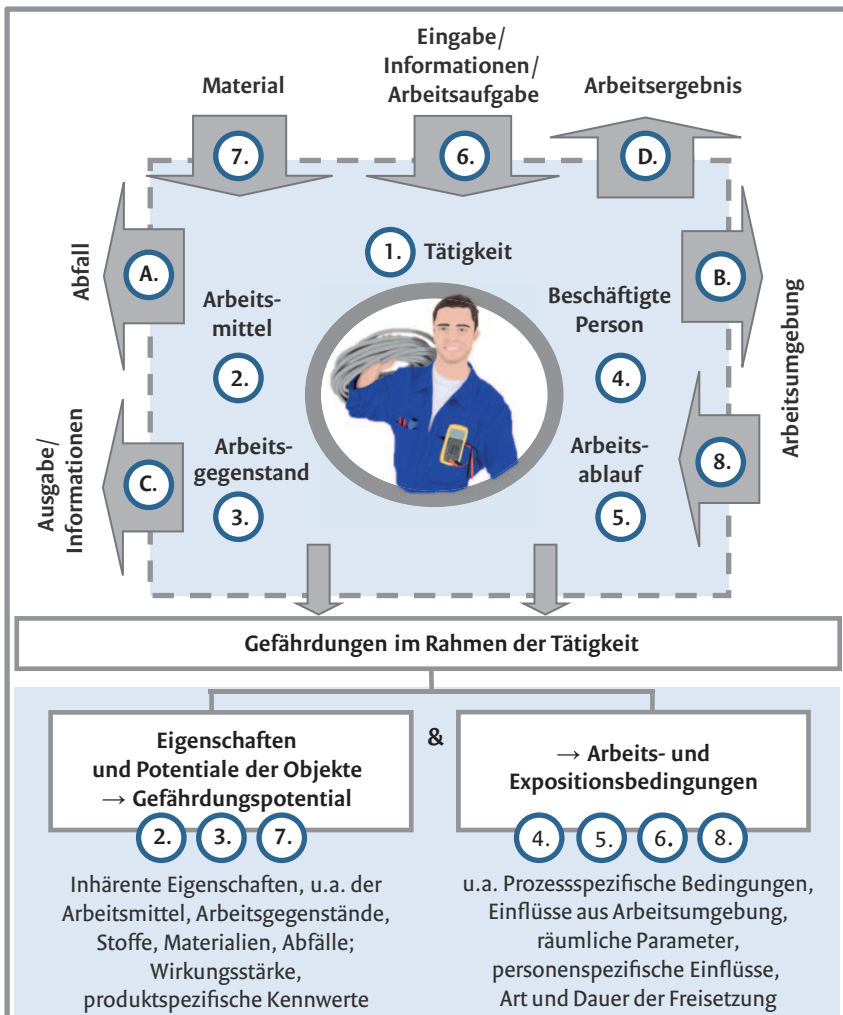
Material

7.

Eingabe/
Informationen/
Arbeitsaufgabe

6.

Arbeitsergebnis

D.

Abfall

A.

1. Tätigkeit

B.

Arbeitsumgebung

Arbeitsmittel

2.

Beschäftigte Person

4.

Ausgabe/
Informationen

C.

Arbeitsgegenstand

3.

Arbeitsablauf

5.

8.

Gefährdungen im Rahmen der Tätigkeit

Eigenschaften und Potentiale der Objekte → Gefährdungspotential

2. 3. 7.

Inhärente Eigenschaften, u.a. der Arbeitsmittel, Arbeitsgegenstände, Stoffe, Materialien, Abfälle; Wirkungsstärke, produktspezifische Kennwerte

&

→ Arbeits- und Expositionsbedingungen

4. 5. 6. 8.

u.a. Prozessspezifische Bedingungen, Einflüsse aus Arbeitsumgebung, räumliche Parameter, personenspezifische Einflüsse, Art und Dauer der Freisetzung